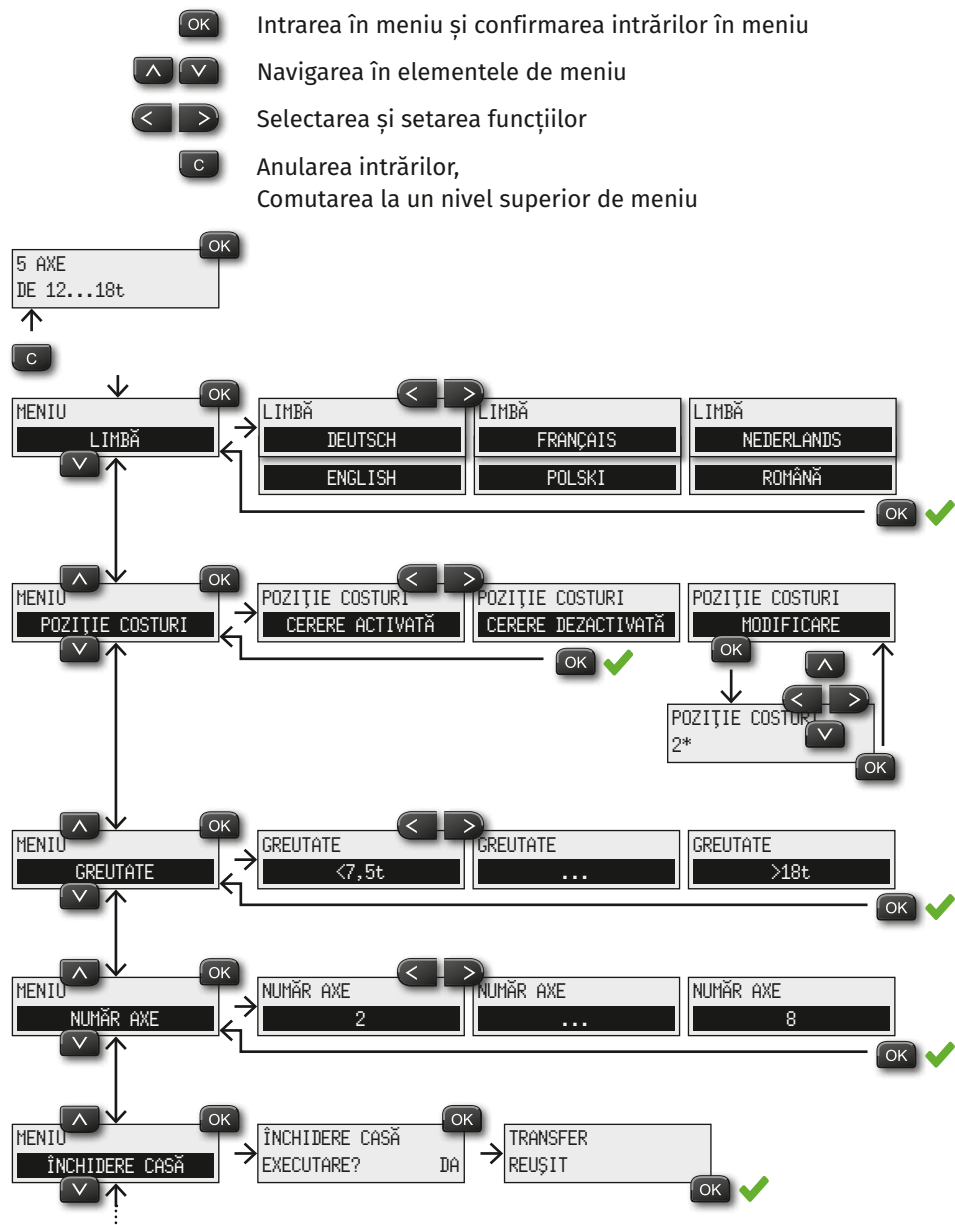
OK Intrarea în meniu și confirmarea intrărilor în meniu

Navigarea în elementele de meniu

Selectarea și setarea funcțiilor

C Anularea intrărilor,
Comutarea la un nivel superior de meniu

OK
5 AXE
DE 12...18t

C

OK
MENIU
LIMBĂ

LIMBĂ
DEUTSCH
ENGLISH

LIMBĂ
FRANÇAIS
POLSKI

LIMBĂ
NEDERLANDS
ROMÂNĂ

OK

OK
MENIU
POZIȚIE COSTURI

POZIȚIE COSTURI
CERERE ACTIVATĂ

POZIȚIE COSTURI
CERERE DEZACTIVATĂ

OK

POZIȚIE COSTURI
MODIFICARE

OK

POZIȚIE COSTURI
2*

OK

OK
MENIU
GREUTATE

GREUTATE
<7,5t

GREUTATE
...

GREUTATE
>18t

OK

OK
MENIU
NUMĂR AXE

NUMĂR AXE
2

NUMĂR AXE
...

NUMĂR AXE
8

OK

OK
MENIU
ÎNCHIDERE CASĂ

OK
ÎNCHIDERE CASĂ
EXECUTARE? DA

TRANSFER
REUȘIT

OK